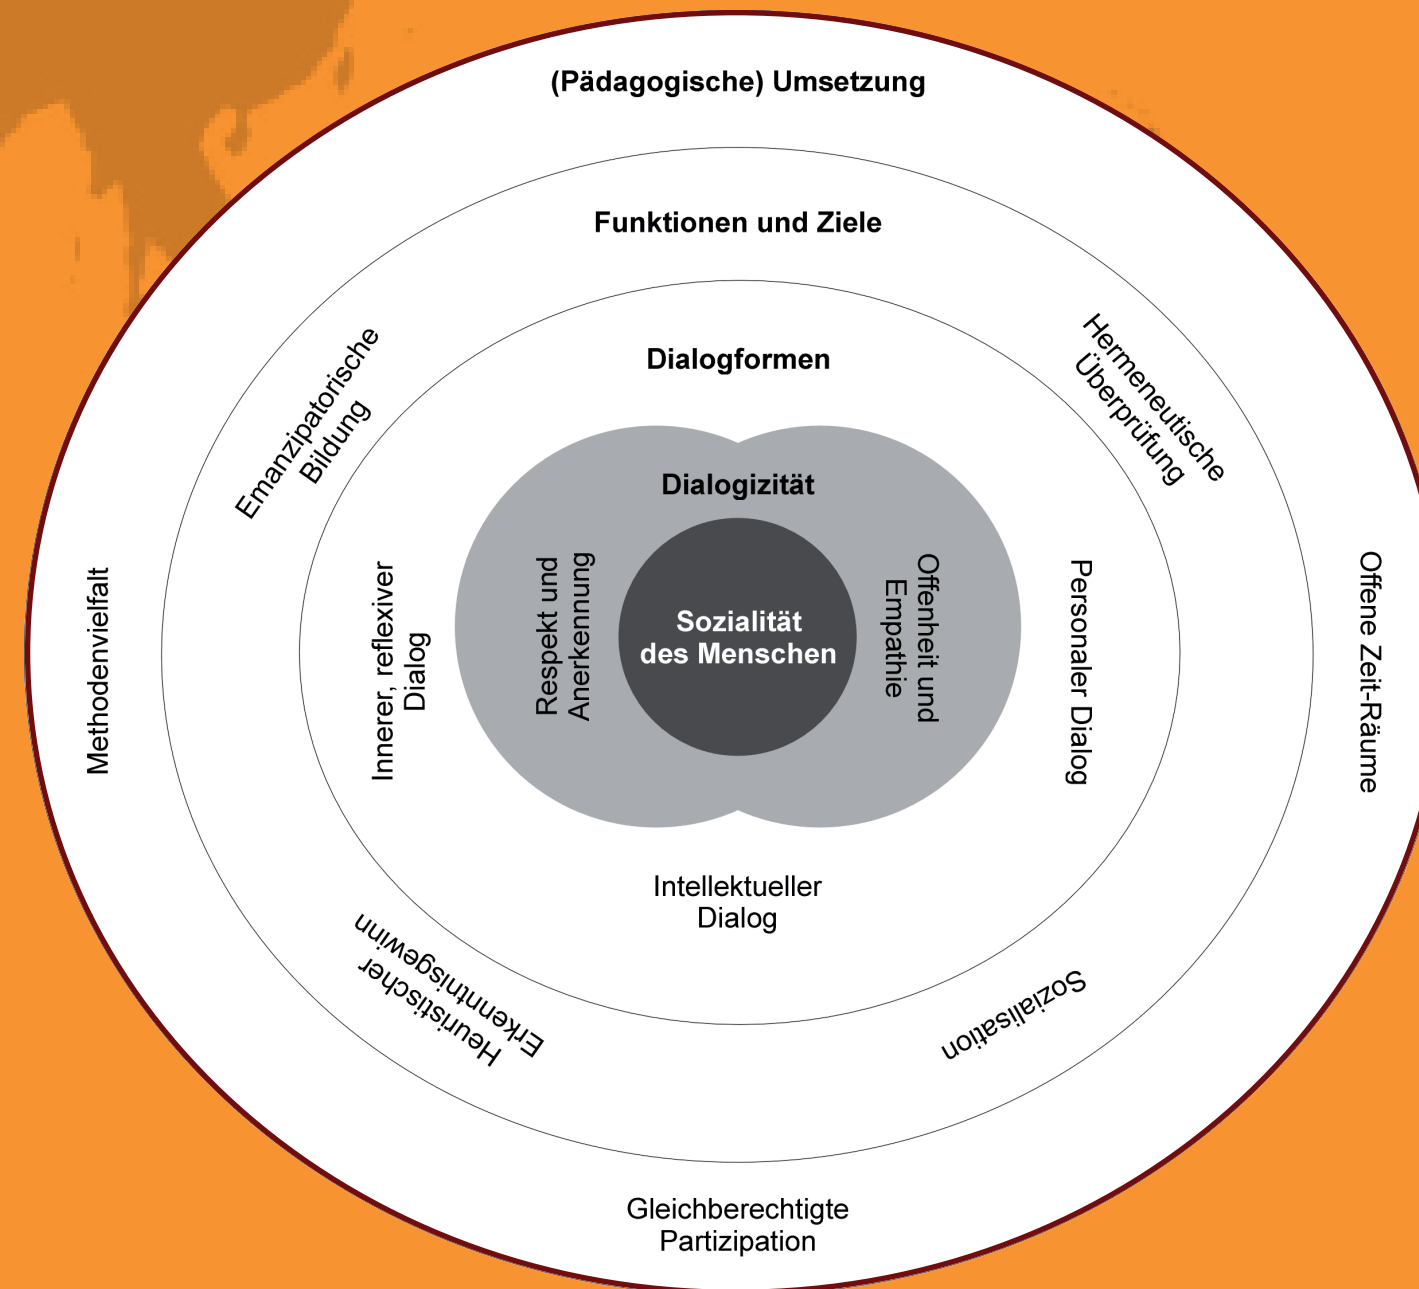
(Pädagogische) Umsetzung

Funktionen und Ziele

Emanzipatorische Bildung

Hermeneutische Überprüfung

Dialogformen

Dialogizität

Methodenvielfalt

Innerer, reflexiver Dialog

Respekt und Anerkennung

Sozialität des Menschen

Offenheit und Empathie

Personaler Dialog

Offene Zeit-Räume

Intellektueller Dialog

Heuristischer Erkenntnisgewinn

Sozialisation

Gleichberechtigte Partizipation